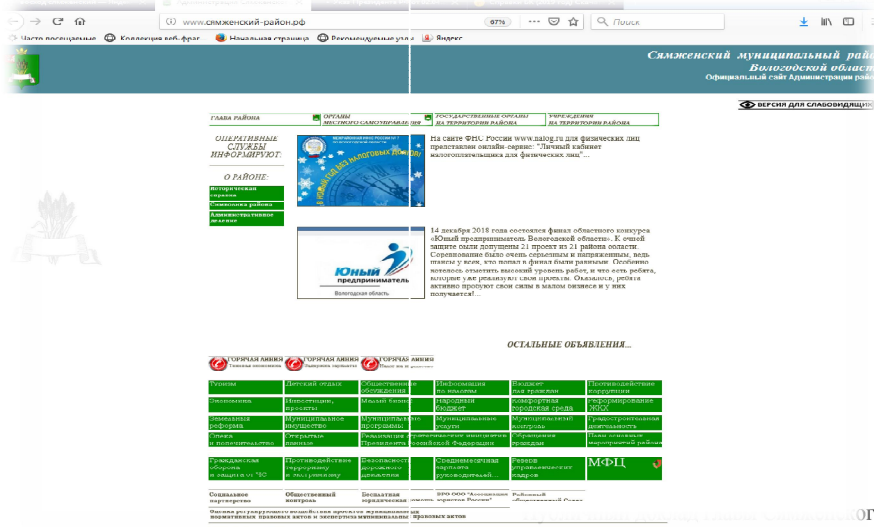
www.сямженский-район.рф

67%

Поиск

Часто посещаемые   Коллекция веб-фраг...   Начальная страница   Рекомендуемые узлы   Яндекс

Сямженский муниципальный район
Вологодской области
Официальный сайт Администрации район

ВЕРСИЯ ДЛЯ СЛАБОВИДЯЩИХ

ГЛАВА РАЙОНА | ОРГАНЫ МЕСТНОГО САМОУПРАВЛЕНИЯ | ГОСУДАРСТВЕННЫЕ ОРГАНЫ НА ТЕРРИТОРИИ РАЙОНА | УЧРЕЖДЕНИЯ НА ТЕРРИТОРИИ РАЙОНА

ОПЕРАТИВНЫЕ СЛУЖБЫ ИНФОРМИРУЮТ:

О РАЙОНЕ:

Историческая справка

Символика района

Административное деление

На сайте ФНС России www.nalog.ru для физических лиц представлен онлайн-сервис: "Личный кабинет налогоплательщика для физических лиц"...

14 декабря 2018 года состоялся финал областного конкурса «Юный предприниматель Вологодской области». К очной защите были допущены 21 проект из 21 района области. Соревнование было очень серьезным и напряженным, ведь шансы у всех, кто попал в финал были равными. Особенно хотелось отметить высокий уровень работ, и что есть ребята, которые уже реализуют свои проекты. Оказалось, ребята активно пробуют свои силы в малом бизнесе и у них получается!...

Юный предприниматель
Вологодская область

ОСТАЛЬНЫЕ ОБЪЯВЛЕНИЯ...

ГОРЯЧАЯ ЛИНИЯ   ГОРЯЧАЯ ЛИНИЯ   ГОРЯЧАЯ ЛИНИЯ

| Туризм | Детский отдых | Общественное обсуждение | Информация по налогам | Бюджет для граждан | Противодействие коррупции |
|---|---|---|---|---|---|
| Экономика | Инвестиции, проекты | Малый бизнес | Народный бюджет | Комфортная городская среда | Реформирование ЖКХ |
| Земельная реформа | Муниципальное имущество | Муниципальные программы | Муниципальные услуги | Муниципальный контроль | Градостроительная деятельность |
| Опека и попечительство | Открытые данные | Реализация Президента | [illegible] Российской Федерации | Обращения граждан | План основных мероприятий района |
| Гражданская оборона и защита от ЧС | Противодействие терроризму и экстремизму | Безопасность дорожного движения | Среднемесячная зарплата руководителей... | Резерв управленческих кадров | МФЦ |

Социальное партнерство | Общественный контроль | Бесплатная юридическая | ЗПП ООО "Ассоциация защиты прав потребителей России" | Районный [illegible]

Оценка регулирующего воздействия проектов муниципальных нормативных правовых актов и экспертиза муниципальных правовых актов